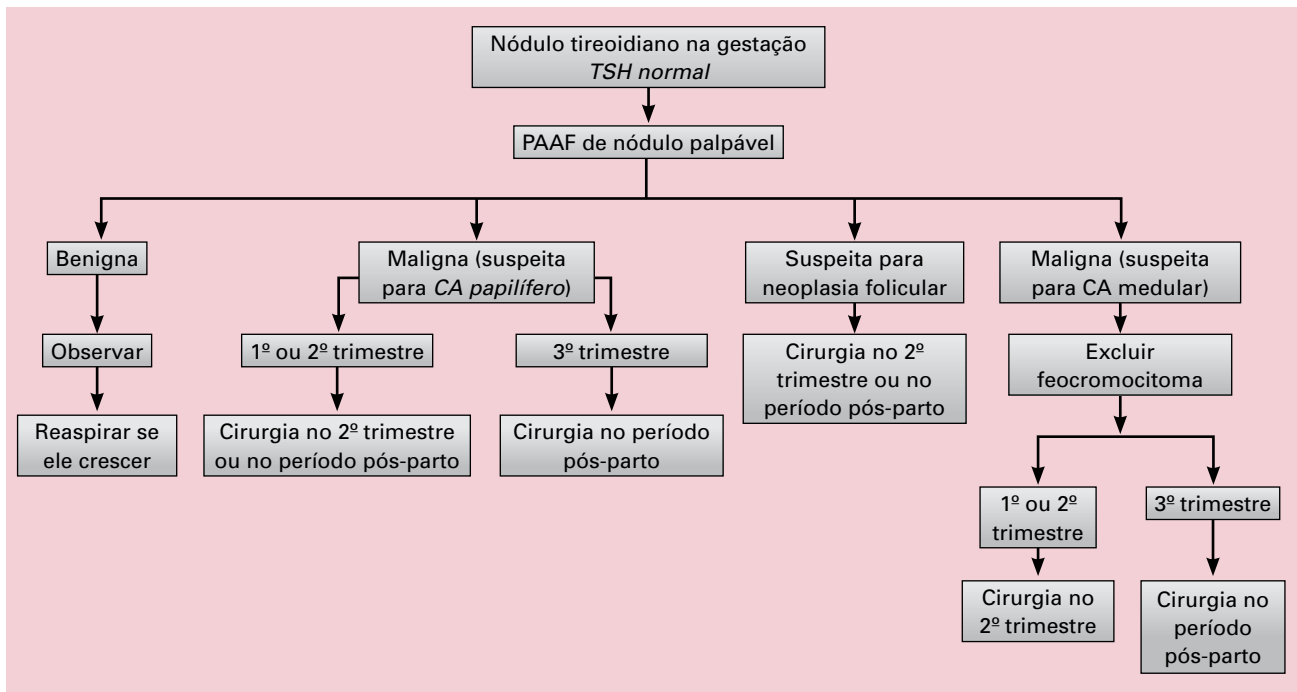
Nódulo tireoidiano na gestação
*TSH normal*

PAAF de nódulo palpável

Benigna

Observar

Reaspirar se ele crescer

Maligna (suspeita para *CA papilífero*)

1º ou 2º trimestre

Cirurgia no 2º trimestre ou no período pós-parto

3º trimestre

Cirurgia no período pós-parto

Suspeita para neoplasia folicular

Cirurgia no 2º trimestre ou no período pós-parto

Maligna (suspeita para CA medular)

Excluir feocromocitoma

1º ou 2º trimestre

Cirurgia no 2º trimestre

3º trimestre

Cirurgia no período pós-parto